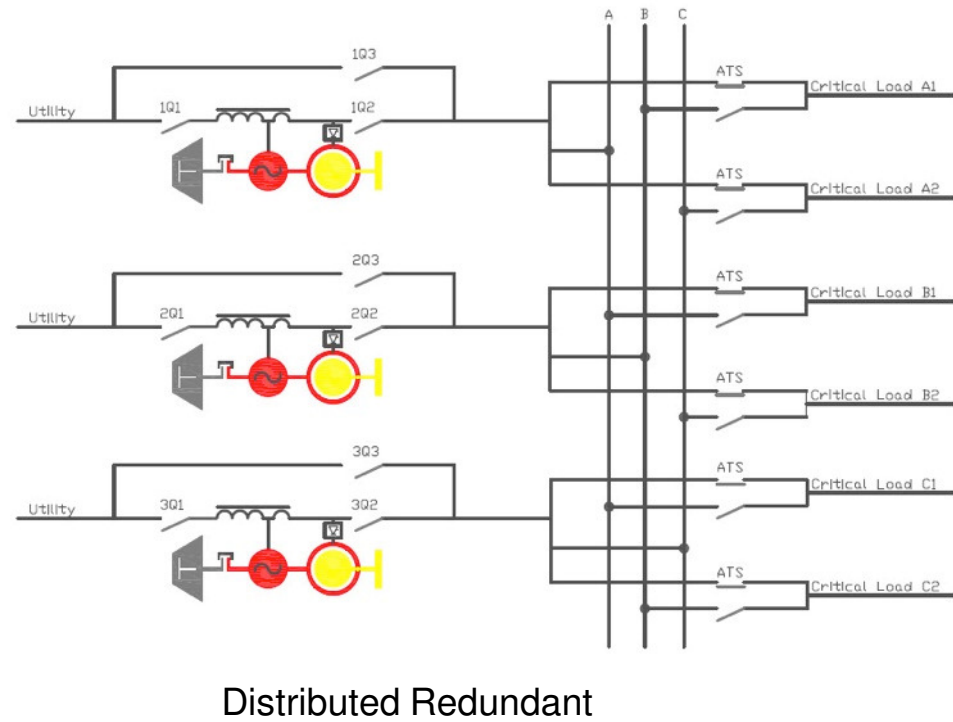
A B C

1Q3

Utility 1Q1 1Q2

ATS Critical Load A1

ATS Critical Load A2

2Q3

Utility 2Q1 2Q2

ATS Critical Load B1

ATS Critical Load B2

3Q3

Utility 3Q1 3Q2

ATS Critical Load C1

ATS Critical Load C2

Distributed Redundant